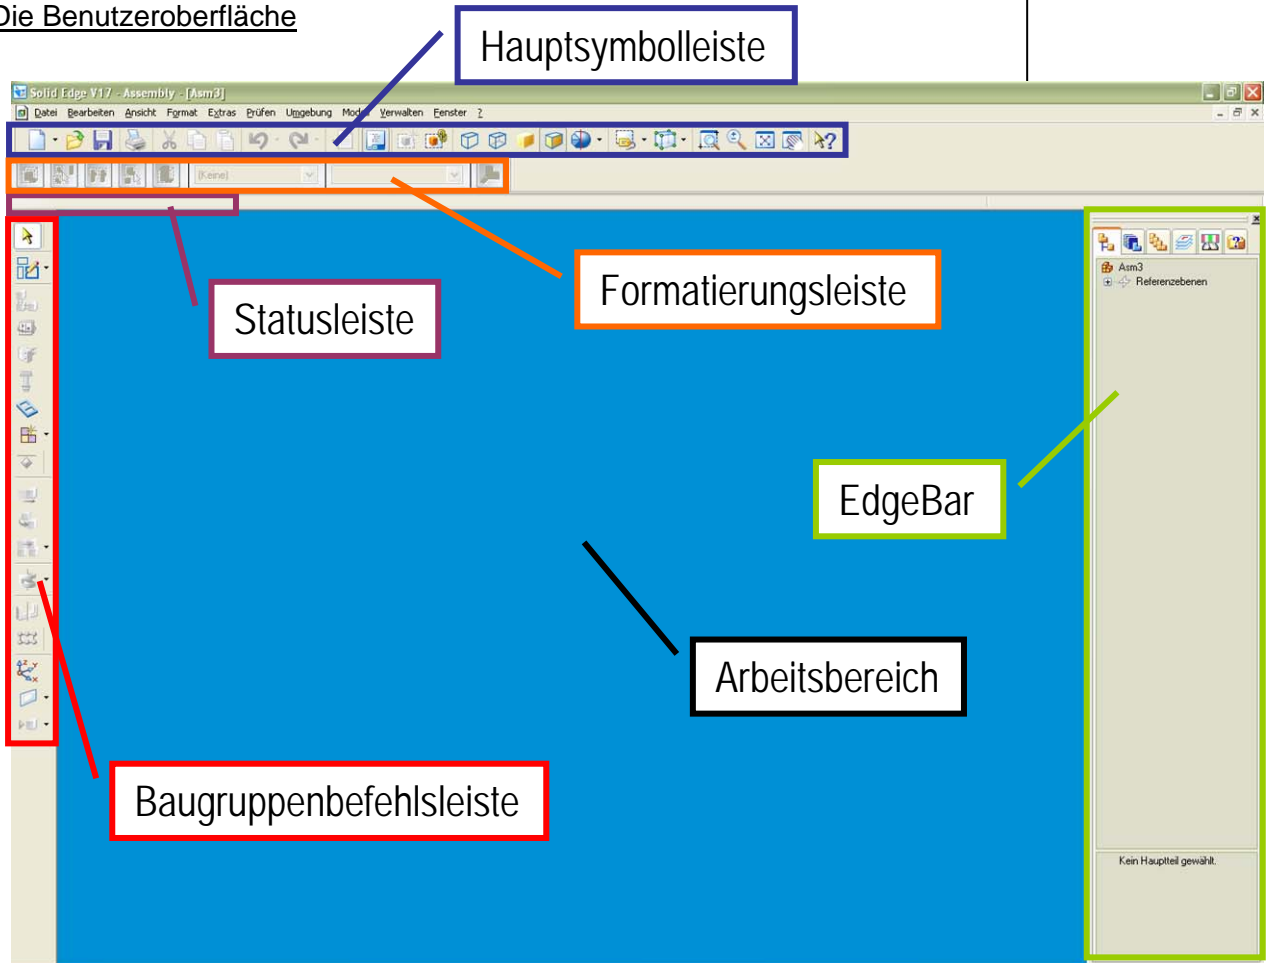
Die Benutzeroberfläche

Hauptsymbolleiste

Solid Edge V17 - Assembly - [Asm3]

Datei Bearbeiten Ansicht Format Extras Prüfen Umgebung Modell Verwalten Fenster ?

(Keine)

Statusleiste

Formatierungsleiste

Asm3
Referenzebenen

EdgeBar

Arbeitsbereich

Baugruppenbefehlsleiste

Kein Hauptteil gewählt.